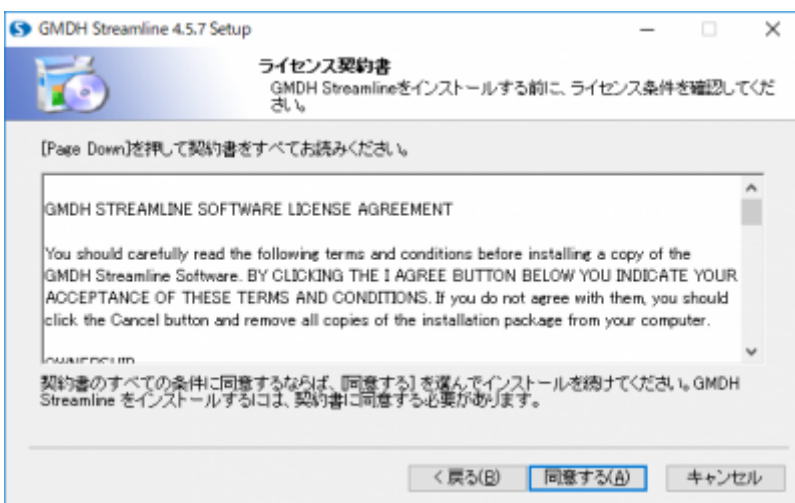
GMDH Streamline 4.5.7 Setup

ライセンス契約書
GMDH Streamlineをインストールする前に、ライセンス条件を確認してください。

[Page Down]を押して契約書をすべてお読みください。

GMDH STREAMLINE SOFTWARE LICENSE AGREEMENT

You should carefully read the following terms and conditions before installing a copy of the GMDH Streamline Software. BY CLICKING THE I AGREE BUTTON BELOW YOU INDICATE YOUR ACCEPTANCE OF THESE TERMS AND CONDITIONS. If you do not agree with them, you should click the Cancel button and remove all copies of the installation package from your computer.

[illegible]

契約書のすべての条件に同意するならば、[同意する] を選んでインストールを続けてください。GMDH Streamline をインストールするには、契約書に同意する必要があります。

< 戻る(B)　同意する(A)　キャンセル